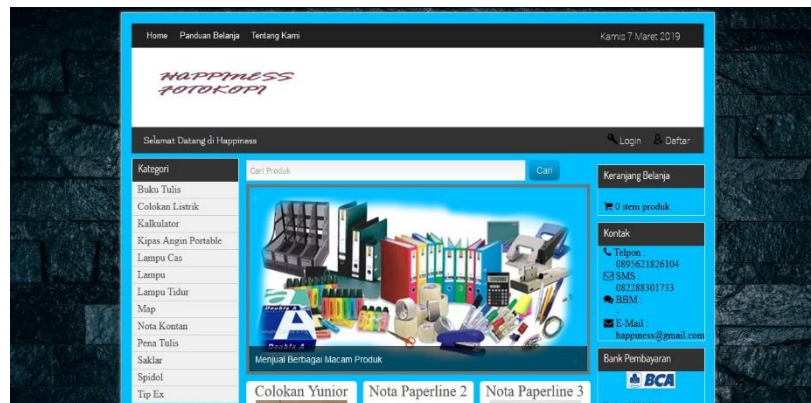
Home Panduan Belanja Tentang Kami

Kamis 7 Maret 2019

HAPPINESS FOTOKOPI

Selamat Datang di Happiness

Login Daftar

Kategori

Buku Tulis
Colokan Listrik
Kalkulator
Kipas Angin Portable
Lampu Cas
Lampu
Lampu Tidur
Map
Nota Kontan
Pena Tulis
Saklar
Spidol
Tip Ex

Cari Produk

Cari

Menjual Berbagai Macam Produk

Colokan Yunior

Nota Paperline 2

Nota Paperline 3

Keranjang Belanja

0 item produk

Kontak

Telpon : 0895621826104

SMS : 082288301733

BBM :

E-Mail : happiness@gmail.com

Bank Pembayaran

BCA